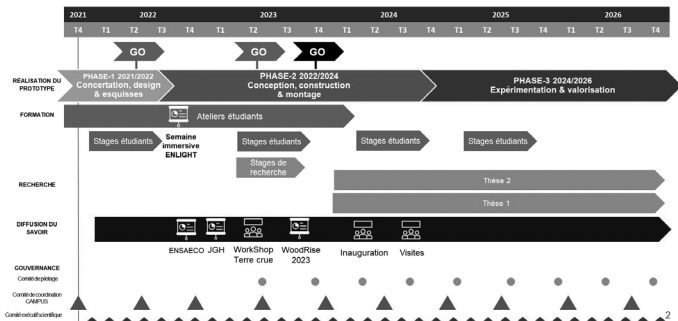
| 2021 | 2022 | | | | 2023 | | | | 2024 | | | | 2025 | | | | 2026 | | | |
|---|---|---|---|---|---|---|---|---|---|---|---|---|---|---|---|---|---|---|---|---|
| T4 | T1 | T2 | T3 | T4 | T1 | T2 | T3 | T4 | T1 | T2 | T3 | T4 | T1 | T2 | T3 | T4 | T1 | T2 | T3 | T4 |

GO

GO

GO

RÉALISATION DU PROTOTYPE

PHASE-1 2021/2022
Concertation, design & esquisses

PHASE-2 2022/2024
Conception, construction & montage

PHASE-3 2024/2026
Expérimentation & valorisation

FORMATION

Ateliers étudiants

Stages étudiants

Semaine immersive ENLIGHT

Stages étudiants

Stages de recherche

Stages étudiants

Stages étudiants

RECHERCHE

Thèse 2

Thèse 1

DIFFUSION DU SAVOIR

ENSAECO

JGH

WorkShop Terre crue

WoodRise 2023

Inauguration

Visites

GOUVERNANCE

Comité de pilotage

Comité de coordination CAMPUS

Comité exécutif scientifique

2